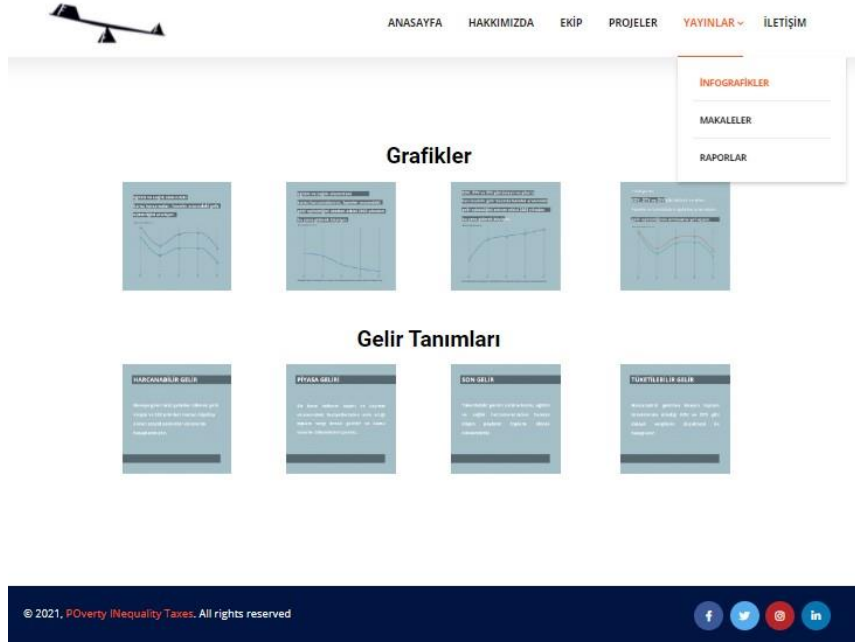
ANASAYFA HAKKIMIZDA EKİP PROJELER YAYINLAR İLETİŞİM

İNFOGRAFİKLER
MAKALELER
RAPORLAR

Grafikler

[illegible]

Gelir Tanımları

HARCANABİLİR GELİR

PİYASA GELİRİ

SON GELİR

TÜKETİLEBİLİR GELİR

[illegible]

© 2021, POverty INequality Taxes. All rights reserved

f in